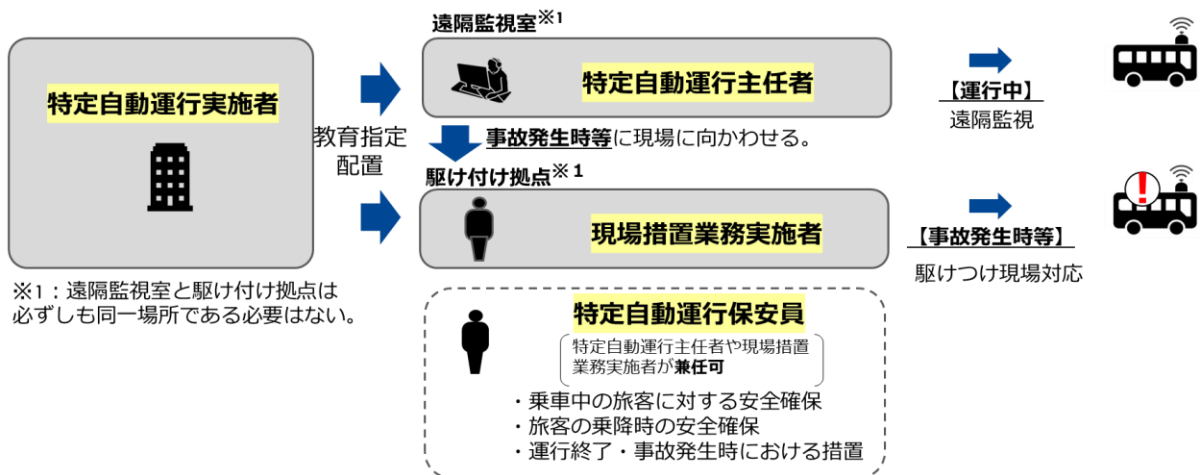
特定自動運行実施者

教育指定
配置

遠隔監視室※1

特定自動運行主任者

【運行中】
遠隔監視

事故発生時等に現場に向かわせる。

駆け付け拠点※1

現場措置業務実施者

【事故発生時等】
駆けつけ現場対応

※1：遠隔監視室と駆け付け拠点は必ずしも同一場所である必要はない。

特定自動運行保安員

特定自動運行主任者や現場措置業務実施者が兼任可

・乗車中の旅客に対する安全確保
・旅客の乗降時の安全確保
・運行終了・事故発生時における措置